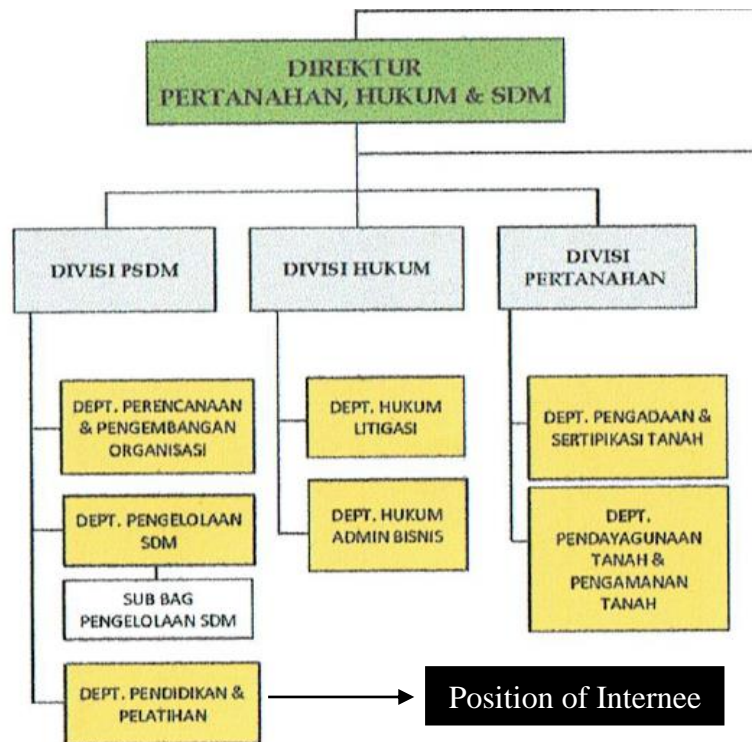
DIREKTUR
PERTANAHAN, HUKUM & SDM

DIVISI PSDM

DIVISI HUKUM

DIVISI
PERTANAHAN

DEPT. PERENCANAAN & PENGEMBANGAN ORGANISASI

DEPT. PENGELOLAAN SDM

SUB BAG PENGELOLAAN SDM

DEPT. PENDIDIKAN & PELATIHAN

DEPT. HUKUM LITIGASI

DEPT. HUKUM ADMIN BISNIS

DEPT. PENGADAAN & SERTIPIKASI TANAH

DEPT. PENDAYAGUNAAN TANAH & PENGAMANAN TANAH

Position of Internee